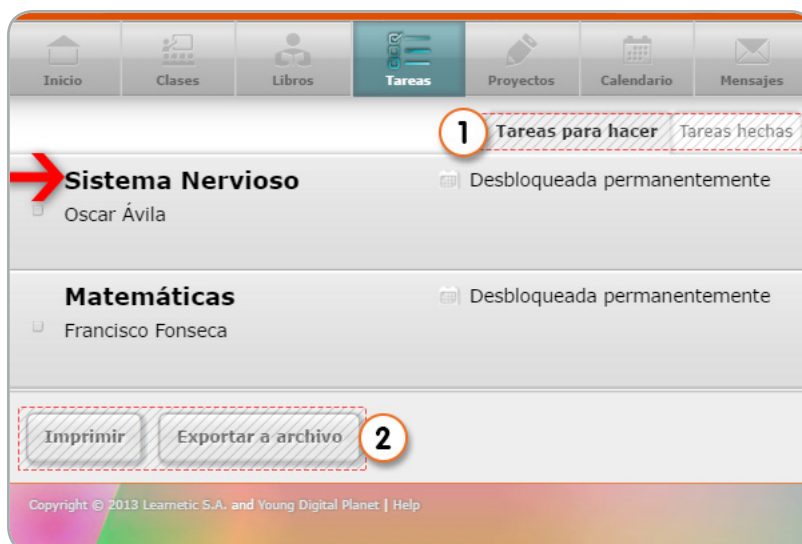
Inicio Clases Libros Tareas Proyectos Calendario Mensajes

1 Tareas para hacer Tareas hechas

Sistema Nervioso
Oscar Ávila
Desbloqueada permanentemente

Matemáticas
Francisco Fonseca
Desbloqueada permanentemente

Imprimir Exportar a archivo 2

Copyright © 2013 Learnetic S.A. and Young Digital Planet | Help